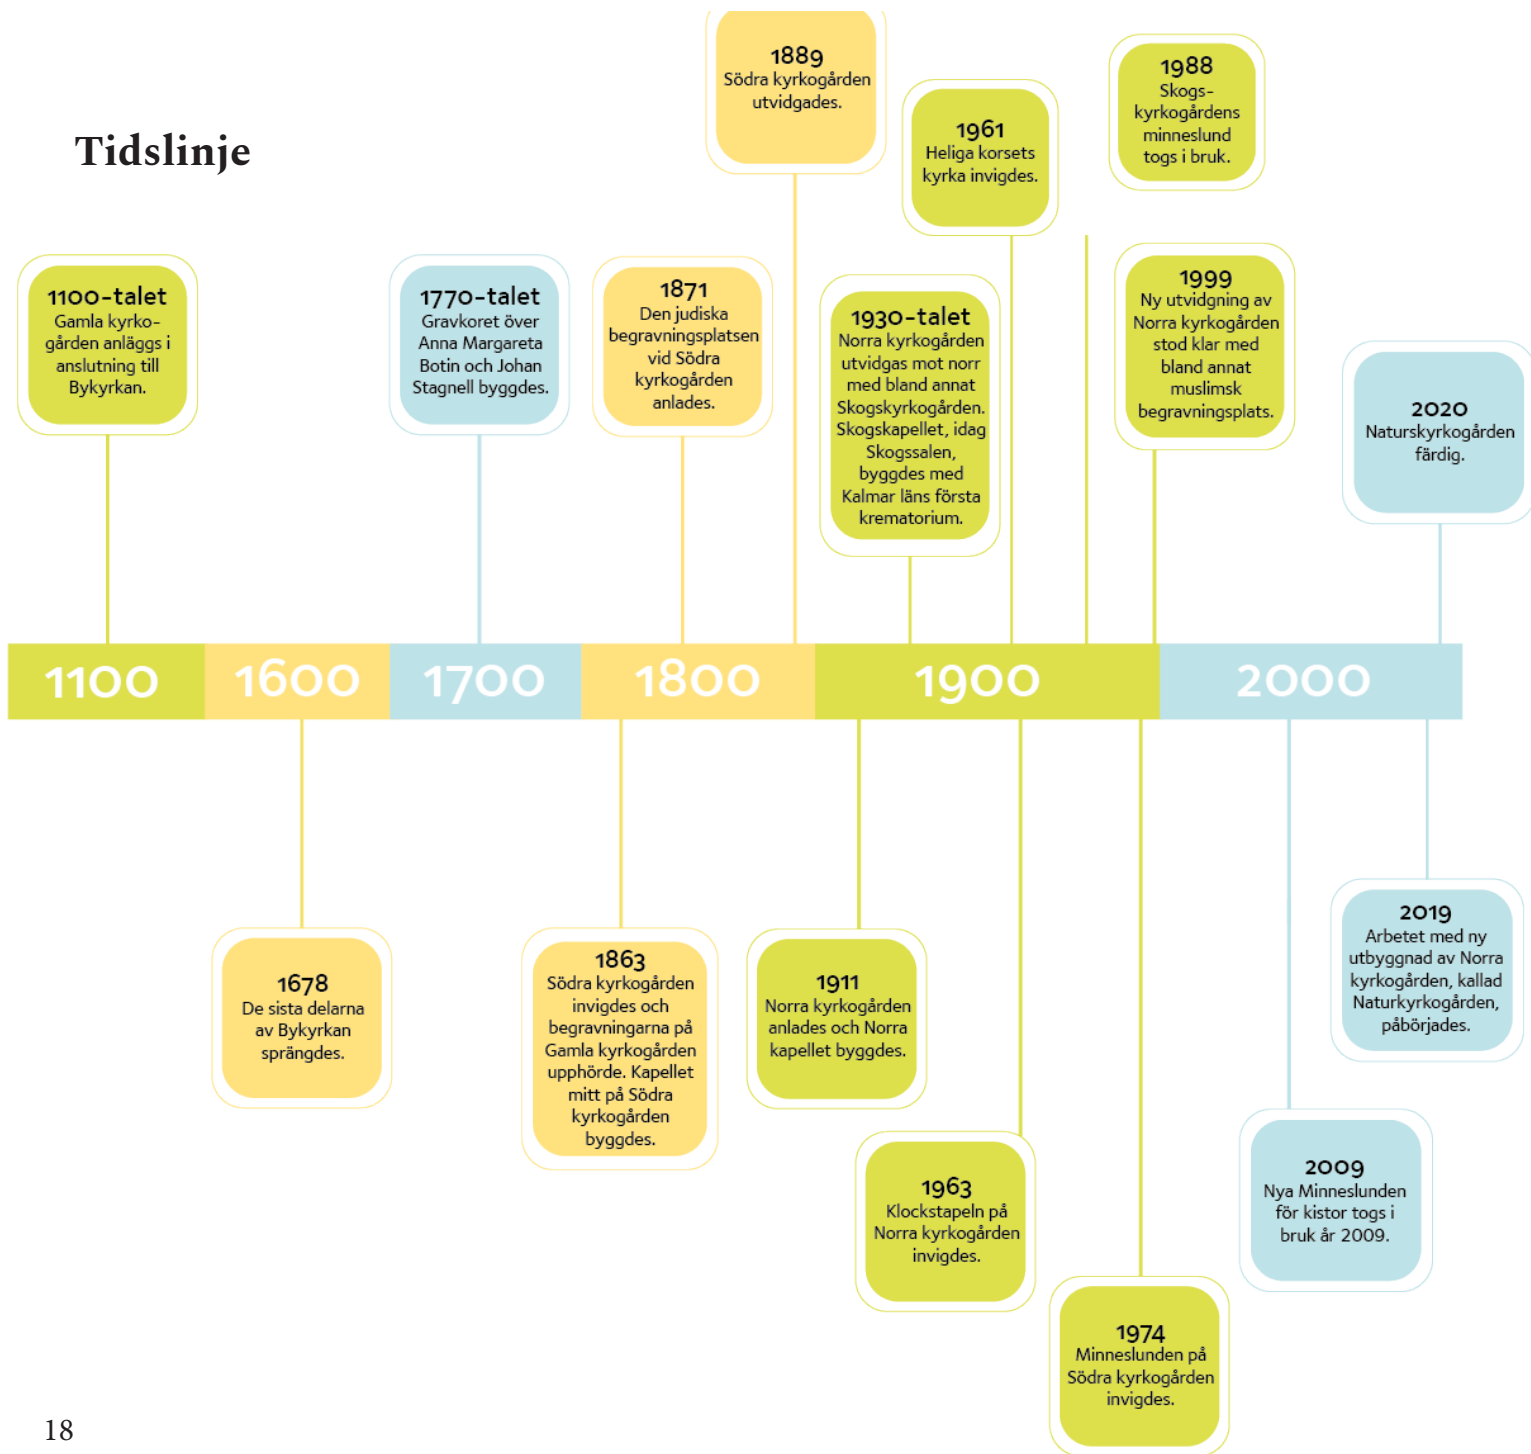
Tidslinje

1889
Södra kyrkogården utvidgades.

1961
Heliga korsets kyrka invigdes.

1988
Skogs-kyrkogårdens minneslund togs i bruk.

1100-talet
Gamla kyrko-gården anläggs i anslutning till Bykyrkan.

1770-talet
Gravkoret över Anna Margareta Botin och Johan Stagnell byggdes.

1871
Den judiska begravningsplatsen vid Södra kyrkogården anlades.

1930-talet
Norra kyrkogården utvidgas mot norr med bland annat Skogskyrkogården. Skogskapellet, idag Skogssalen, byggdes med Kalmar läns första krematorium.

1999
Ny utvidgning av Norra kyrkogården stod klar med bland annat muslimsk begravningsplats.

2020
Naturskyrkogården färdig.

1100 1600 1700 1800 1900 2000

1678
De sista delarna av Bykyrkan sprängdes.

1863
Södra kyrkogården invigdes och begravningarna på Gamla kyrkogården upphörde. Kapellet mitt på Södra kyrkogården byggdes.

1911
Norra kyrkogården anlades och Norra kapellet byggdes.

2019
Arbetet med ny utbyggnad av Norra kyrkogården, kallad Naturkyrkogården, påbörjades.

1963
Klockstapeln på Norra kyrkogården invigdes.

2009
Nya Minneslunden för kistor togs i bruk år 2009.

1974
Minneslunden på Södra kyrkogården invigdes.

18